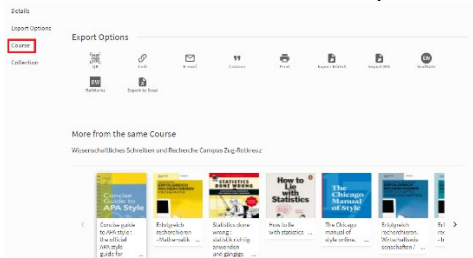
Details

Export Options

Course

Collection

Export Options

QR

Link

E-mail

Citation

Print

Export RefWorks

Export RIS

EndNote

BibTeX

Export to Excel

More from the same Course

Wissenschaftliches Schreiben und Recherche Campus-Zug-Rotkreuz

Concise Guide to APA Style

STATISTICS DONE WRONG

How to Lie with Statistics

The Chicago Manual of Style

Concise guide to APA style : the official APA style guide for

Erfolgreich recherchieren - Mathematik

Statistics done wrong : statistisch richtig anwenden und gängige

How to lie with statistics

The Chicago manual of style online.

Erfolgreich recherchieren - Wirtschaftswissenschaften

Erf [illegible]